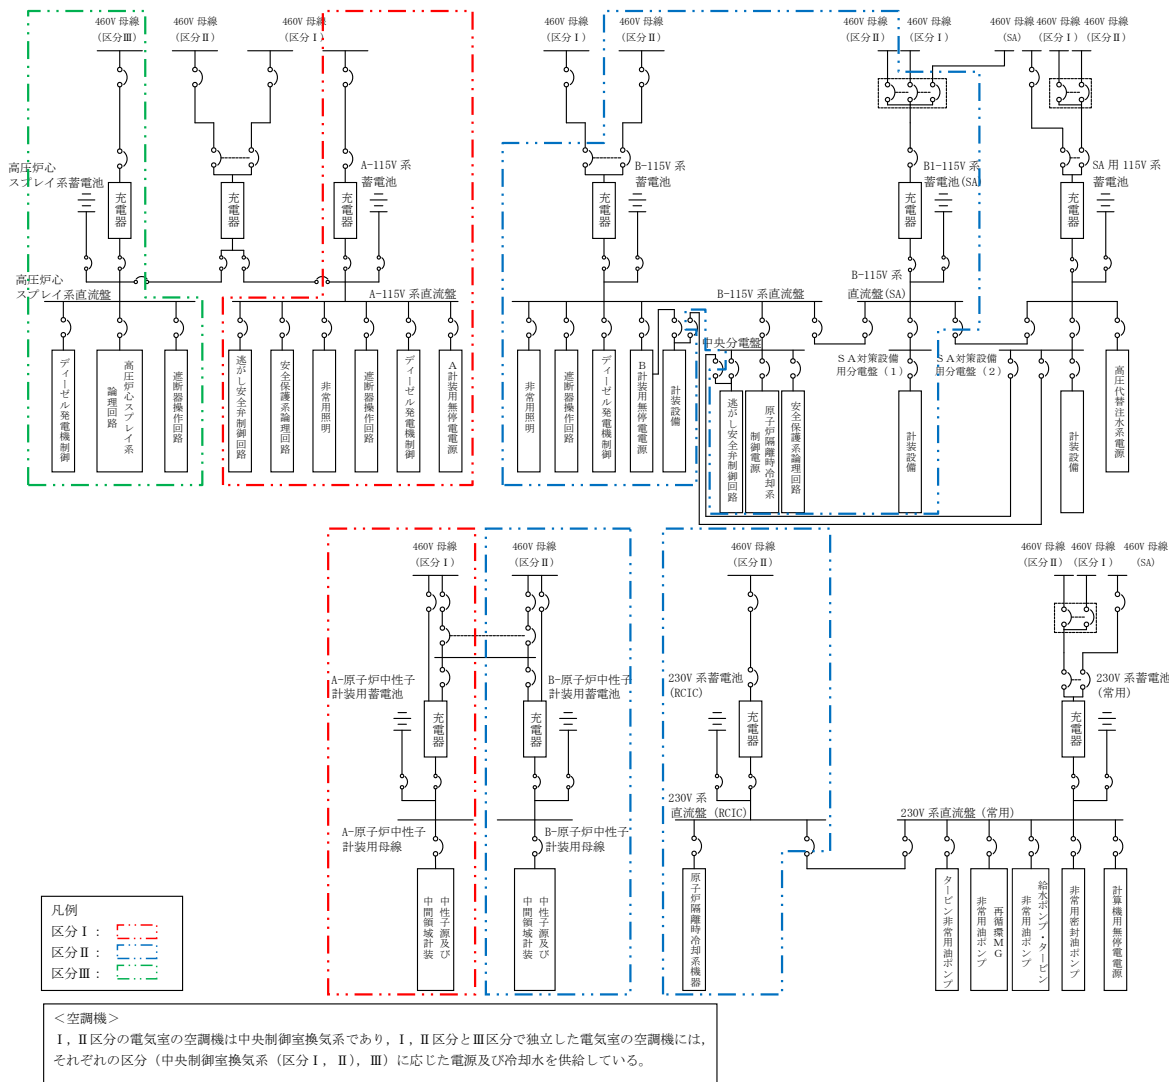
460V 母線
（区分Ⅲ）

460V 母線
（区分Ⅱ）

460V 母線
（区分Ⅰ）

高圧炉心スプレイ系蓄電池

充電器

充電器

A-115V 系蓄電池

充電器

高圧炉心スプレイ系直流盤

A-115V 系直流盤

ディーゼル発電機制御

高圧炉心スプレイ系論理回路

遮断器操作回路

逃がし安全弁制御回路

安全保護系論理回路

非常用照明

遮断器操作回路

ディーゼル発電機制御

A計装用無停電電源

460V 母線
（区分Ⅰ）

460V 母線
（区分Ⅱ）

B-115V 系蓄電池

充電器

B-115V 系直流盤

非常用照明

遮断器操作回路

ディーゼル発電機制御

B計装用無停電電源

計装設備

中央分電盤

逃がし安全弁制御回路

原子炉隔離時冷却系制御電源

安全保護系論理回路

460V 母線
（区分Ⅱ）

460V 母線
（区分Ⅰ）

B1-115V 系蓄電池(SA)

充電器

B-115V 系直流盤(SA)

SA対策設備用分電盤（1）

SA対策設備用分電盤（2）

計装設備

460V 母線
（SA）

460V 母線
（区分Ⅰ）

460V 母線
（区分Ⅱ）

SA 用 115V 系蓄電池

充電器

計装設備

高圧代替注水系電源

460V 母線
（区分Ⅰ）

460V 母線
（区分Ⅱ）

A-原子炉中性子計装用蓄電池

充電器

B-原子炉中性子計装用蓄電池

充電器

A-原子炉中性子計装用母線

B-原子炉中性子計装用母線

中性子源及び中間領域計装

中性子源及び中間領域計装

460V 母線
（区分Ⅱ）

230V 系蓄電池
(RCIC)

充電器

230V 系直流盤（RCIC）

原子炉隔離時冷却系機器

460V 母線
（区分Ⅱ）

460V 母線
（区分Ⅰ）

460V 母線
（SA）

230V 系蓄電池
（常用）

充電器

230V 系直流盤（常用）

タービン非常用油ポンプ

非常用油ポンプ

再循環MG非常用油ポンプ

給水ポンプ・タービン非常用油ポンプ

非常用密封油ポンプ

計算機用無停電電源

凡例
区分Ⅰ：
区分Ⅱ：
区分Ⅲ：

＜空調機＞
Ⅰ，Ⅱ区分の電気室の空調機は中央制御室換気系であり，Ⅰ，Ⅱ区分とⅢ区分で独立した電気室の空調機には，それぞれの区分（中央制御室換気系（区分Ⅰ，Ⅱ），Ⅲ）に応じた電源及び冷却水を供給している。